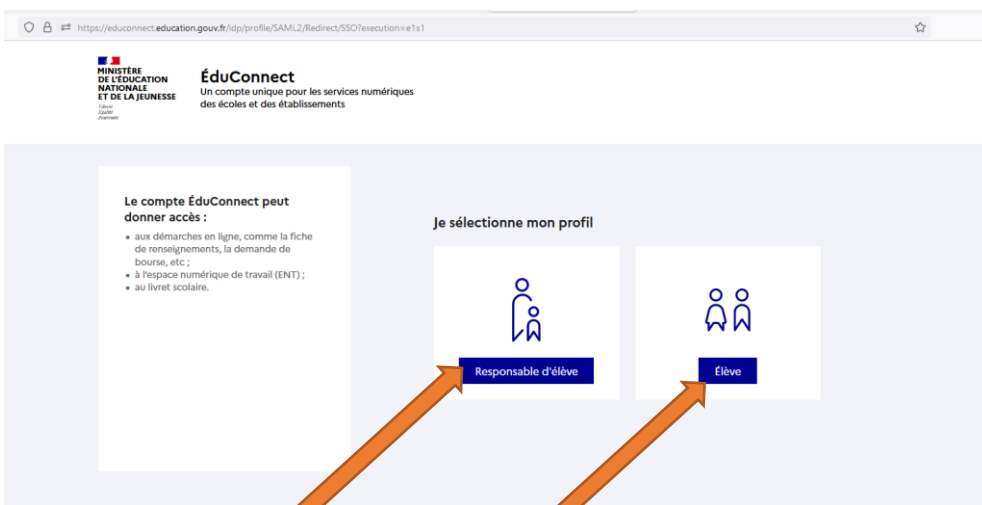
https://educonnect.education.gouv.fr/idp/profile/SAML2/Redirect/SSO?execution=e1s1

MINISTÈRE DE L'ÉDUCATION NATIONALE ET DE LA JEUNESSE
Liberté
Égalité
Fraternité

ÉduConnect
Un compte unique pour les services numériques des écoles et des établissements

Le compte ÉduConnect peut donner accès :
• aux démarches en ligne, comme la fiche de renseignements, la demande de bourse, etc ;
• à l'espace numérique de travail (ENT) ;
• au livret scolaire.

Je sélectionne mon profil

Responsable d'élève

Élève